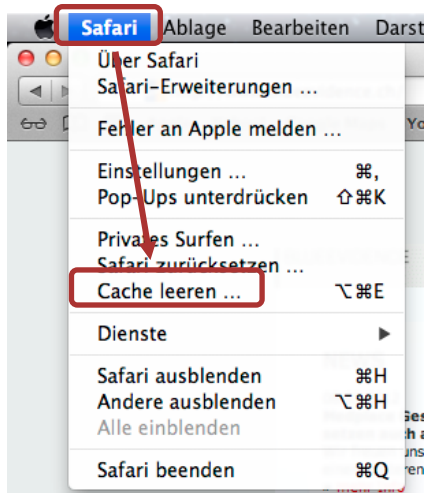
Safari Ablage Bearbeiten Darst

Über Safari
Safari-Erweiterungen …

Fehler an Apple melden …

Einstellungen … ⌘,
Pop-Ups unterdrücken ⇧⌘K

Privates Surfen …
Safari zurücksetzen …
Cache leeren … ⌥⌘E

Dienste ▶

Safari ausblenden ⌘H
Andere ausblenden ⌥⌘H
Alle einblenden

Safari beenden ⌘Q